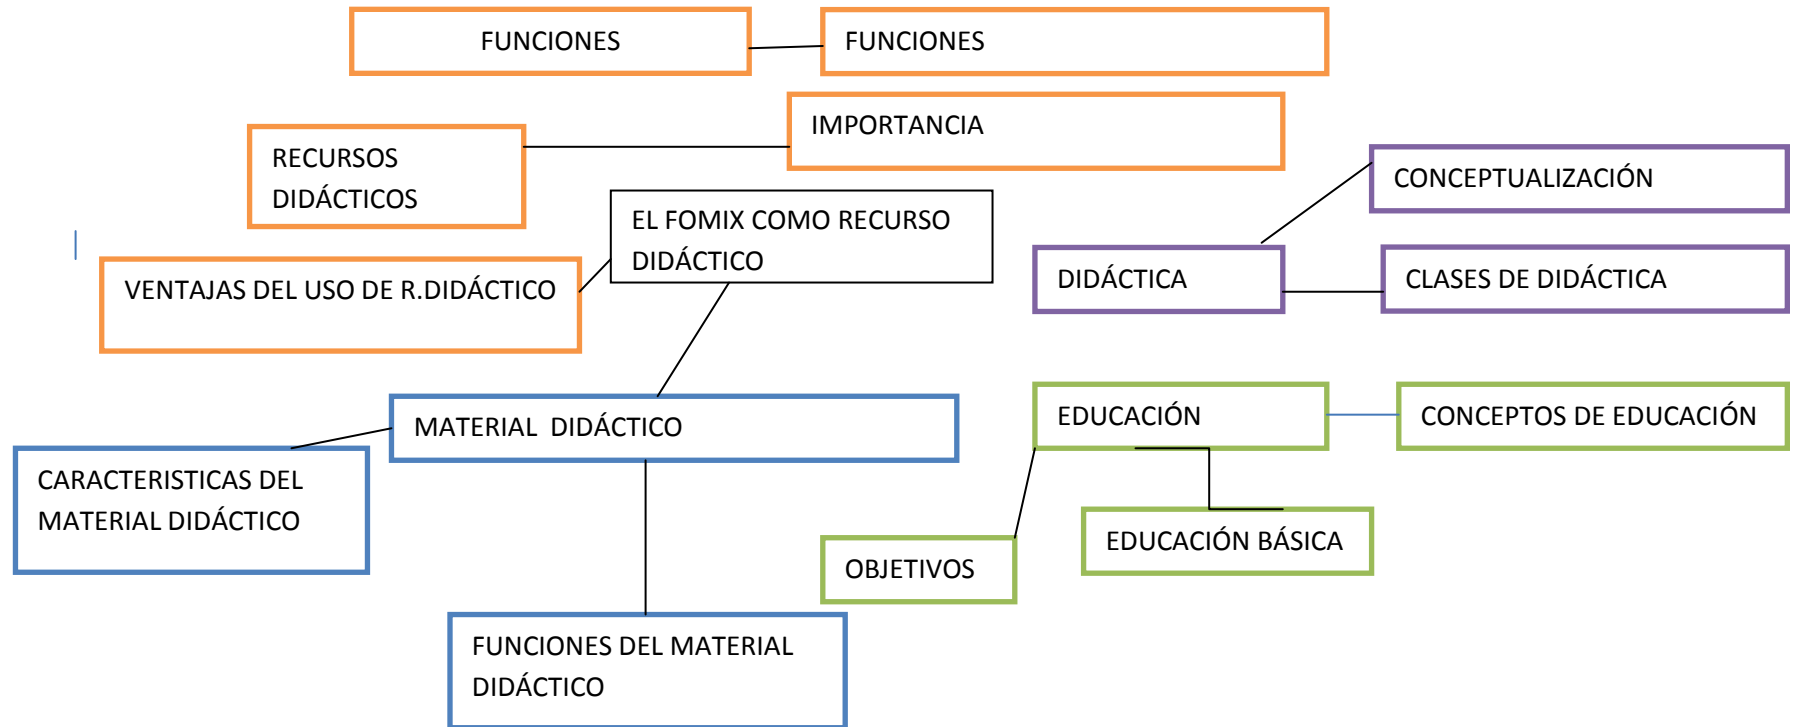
FUNCIONES

FUNCIONES

IMPORTANCIA

RECURSOS DIDÁCTICOS

EL FOMIX COMO RECURSO DIDÁCTICO

CONCEPTUALIZACIÓN

VENTAJAS DEL USO DE R.DIDÁCTICO

DIDÁCTICA

CLASES DE DIDÁCTICA

MATERIAL DIDÁCTICO

EDUCACIÓN

CONCEPTOS DE EDUCACIÓN

CARACTERISTICAS DEL MATERIAL DIDÁCTICO

EDUCACIÓN BÁSICA

OBJETIVOS

FUNCIONES DEL MATERIAL DIDÁCTICO